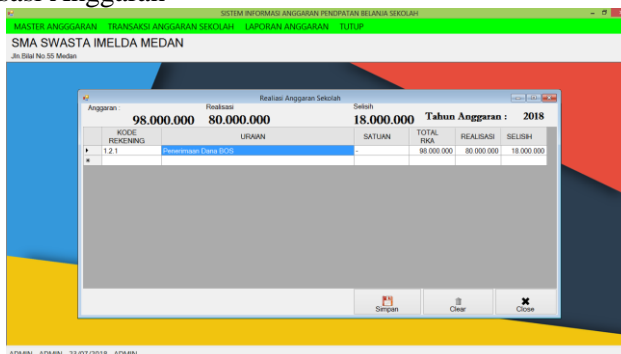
sasi Anggaran

SISTEM INFORMASI ANGGARAN PENDAPATAN BELANJA SEKOLAH

MASTER ANGGGARAN TRANSAKSI ANGGARAN SEKOLAH LAPORAN ANGGARAN TUTUP

SMA SWASTA IMELDA MEDAN

Jln.Bilal No.55 Medan

Realisasi Anggaran Sekolah

Anggaran : 98.000.000

Realisasi 80.000.000

Selisih 18.000.000

Tahun Anggaran : 2018

| | KODE REKENING | URAIAN | SATUAN | TOTAL RKA | REALISASI | SELISIH |
|---|---|---|---|---|---|---|
| ▸ | 1.2.1 | Penerimaan Dana BOS | - | 98.000.000 | 80.000.000 | 18.000.000 |
| * | | | | | | |

Simpan

Clear

Close

ADMIN ADMIN 22/07/2018 ADMIN